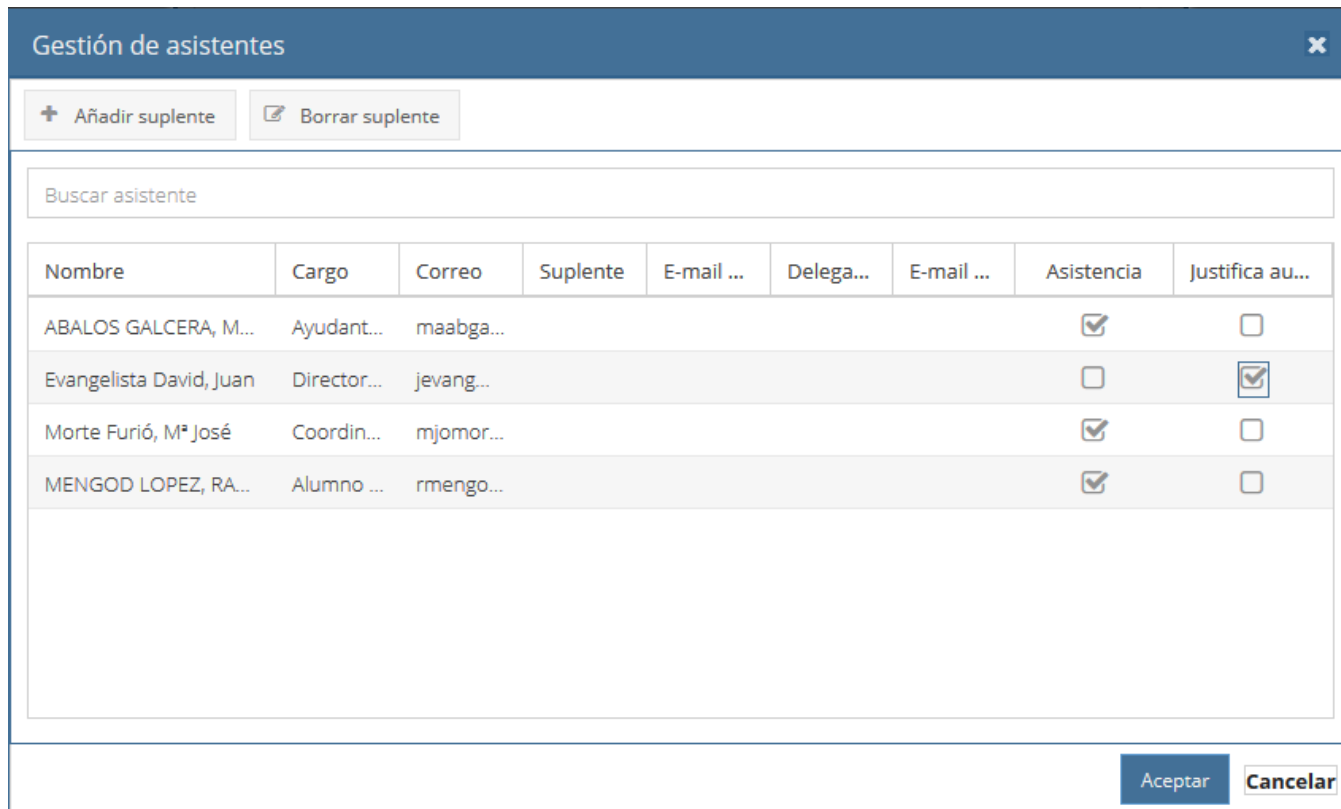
Gestión de asistentes

Añadir suplente | Borrar suplente

Buscar asistente

| Nombre | Cargo | Correo | Suplente | E-mail ... | Delega... | E-mail ... | Asistencia | Justifica au... |
|---|---|---|---|---|---|---|---|---|
| ABALOS GALCERA, M... | Ayudant... | maabga... | | | | | ☑ | ☐ |
| Evangelista David, Juan | Director... | jevang... | | | | | ☐ | ☑ |
| Morte Furió, Mª José | Coordin... | mjomor... | | | | | ☑ | ☐ |
| MENGOD LOPEZ, RA... | Alumno ... | rmengo... | | | | | ☑ | ☐ |

Aceptar Cancelar